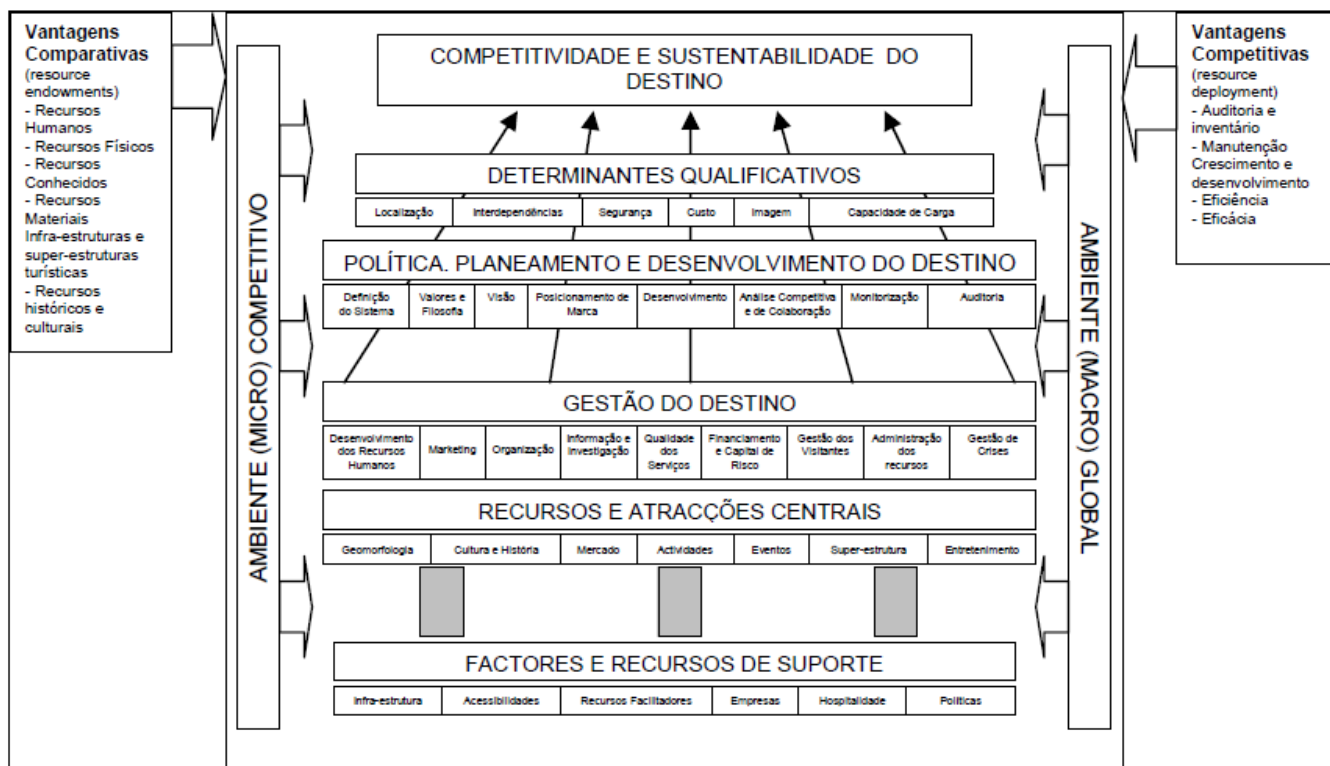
**Vantagens Comparativas**
(resource endowments)
- Recursos Humanos
- Recursos Físicos
- Recursos Conhecidos
- Recursos Materiais
Infra-estruturas e super-estruturas turísticas
- Recursos históricos e culturais

**Vantagens Competitivas**
(resource deployment)
- Auditoria e inventário
- Manutenção
Crescimento e desenvolvimento
- Eficiência
- Eficácia

AMBIENTE (MICRO) COMPETITIVO

AMBIENTE (MACRO) GLOBAL

COMPETITIVIDADE E SUSTENTABILIDADE DO DESTINO

DETERMINANTES QUALIFICATIVOS

| Localização | Interdependências | Segurança | Custo | Imagem | Capacidade de Carga |
|---|---|---|---|---|---|

POLÍTICA. PLANEAMENTO E DESENVOLVIMENTO DO DESTINO

| Definição do Sistema | Valores e Filosofia | Visão | Posicionamento de Marca | Desenvolvimento | Análise Competitiva e de Colaboração | Monitorização | Auditoria |
|---|---|---|---|---|---|---|---|

GESTÃO DO DESTINO

| Desenvolvimento dos Recursos Humanos | Marketing | Organização | Informação e Investigação | Qualidade dos Serviços | Financiamento e Capital de Risco | Gestão dos Visitantes | Administração dos recursos | Gestão de Crises |
|---|---|---|---|---|---|---|---|---|

RECURSOS E ATRACÇÕES CENTRAIS

| Geomorfologia | Cultura e História | Mercado | Actividades | Eventos | Super-estrutura | Entretenimento |
|---|---|---|---|---|---|---|

FACTORES E RECURSOS DE SUPORTE

| Infra-estrutura | Acessibilidades | Recursos Facilitadores | Empresas | Hospitalidade | Políticas |
|---|---|---|---|---|---|